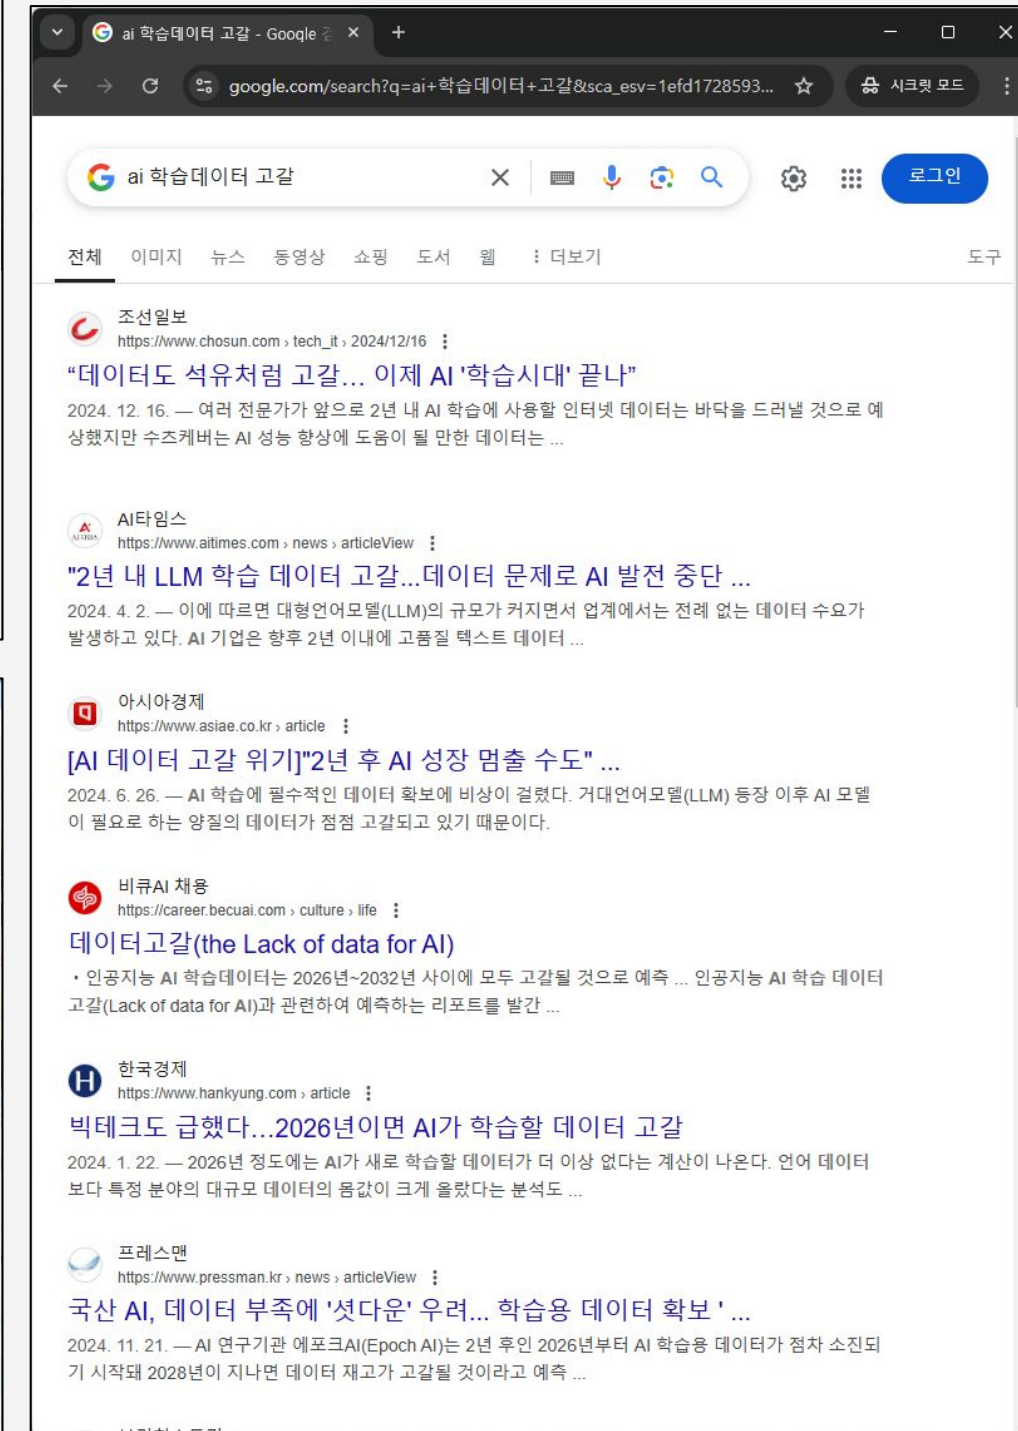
ai 학습데이터 고갈 - Google
google.com/search?q=ai+학습데이터+고갈&sca_esv=1efd1728593...
시크릿 모드

ai 학습데이터 고갈

로그인

전체 이미지 뉴스 동영상 쇼핑 도서 웹 더보기 도구

조선일보
https://www.chosun.com › tech_it › 2024/12/16
“데이터도 석유처럼 고갈... 이제 AI '학습시대' 끝나”
2024. 12. 16. — 여러 전문가가 앞으로 2년 내 AI 학습에 사용할 인터넷 데이터는 바닥을 드러낼 것으로 예상했지만 수츠케버는 AI 성능 향상에 도움이 될 만한 데이터는 ...

AI타임스
https://www.aitimes.com › news › articleView
"2년 내 LLM 학습 데이터 고갈...데이터 문제로 AI 발전 중단 ...
2024. 4. 2. — 이에 따르면 대형언어모델(LLM)의 규모가 커지면서 업계에서는 전례 없는 데이터 수요가 발생하고 있다. AI 기업은 향후 2년 이내에 고품질 텍스트 데이터 ...

아시아경제
https://www.asiae.co.kr › article
[AI 데이터 고갈 위기]"2년 후 AI 성장 멈출 수도" ...
2024. 6. 26. — AI 학습에 필수적인 데이터 확보에 비상이 걸렸다. 거대언어모델(LLM) 등장 이후 AI 모델이 필요로 하는 양질의 데이터가 점점 고갈되고 있기 때문이다.

비큐AI 채용
https://career.becuai.com › culture › life
데이터고갈(the Lack of data for AI)
• 인공지능 AI 학습데이터는 2026년~2032년 사이에 모두 고갈될 것으로 예측 ... 인공지능 AI 학습 데이터 고갈(Lack of data for AI)과 관련하여 예측하는 리포트를 발간 ...

한국경제
https://www.hankyung.com › article
빅테크도 급했다...2026년이면 AI가 학습할 데이터 고갈
2024. 1. 22. — 2026년 정도에는 AI가 새로 학습할 데이터가 더 이상 없다는 계산이 나온다. 언어 데이터보다 특정 분야의 대규모 데이터의 몸값이 크게 올랐다는 분석도 ...

프레스맨
https://www.pressman.kr › news › articleView
국산 AI, 데이터 부족에 '셧다운' 우려... 학습용 데이터 확보 ' ...
2024. 11. 21. — AI 연구기관 에포크AI(Epoch AI)는 2년 후인 2026년부터 AI 학습용 데이터가 점차 소진되기 시작돼 2028년이 지나면 데이터 재고가 고갈될 것이라고 예측 ...

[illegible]